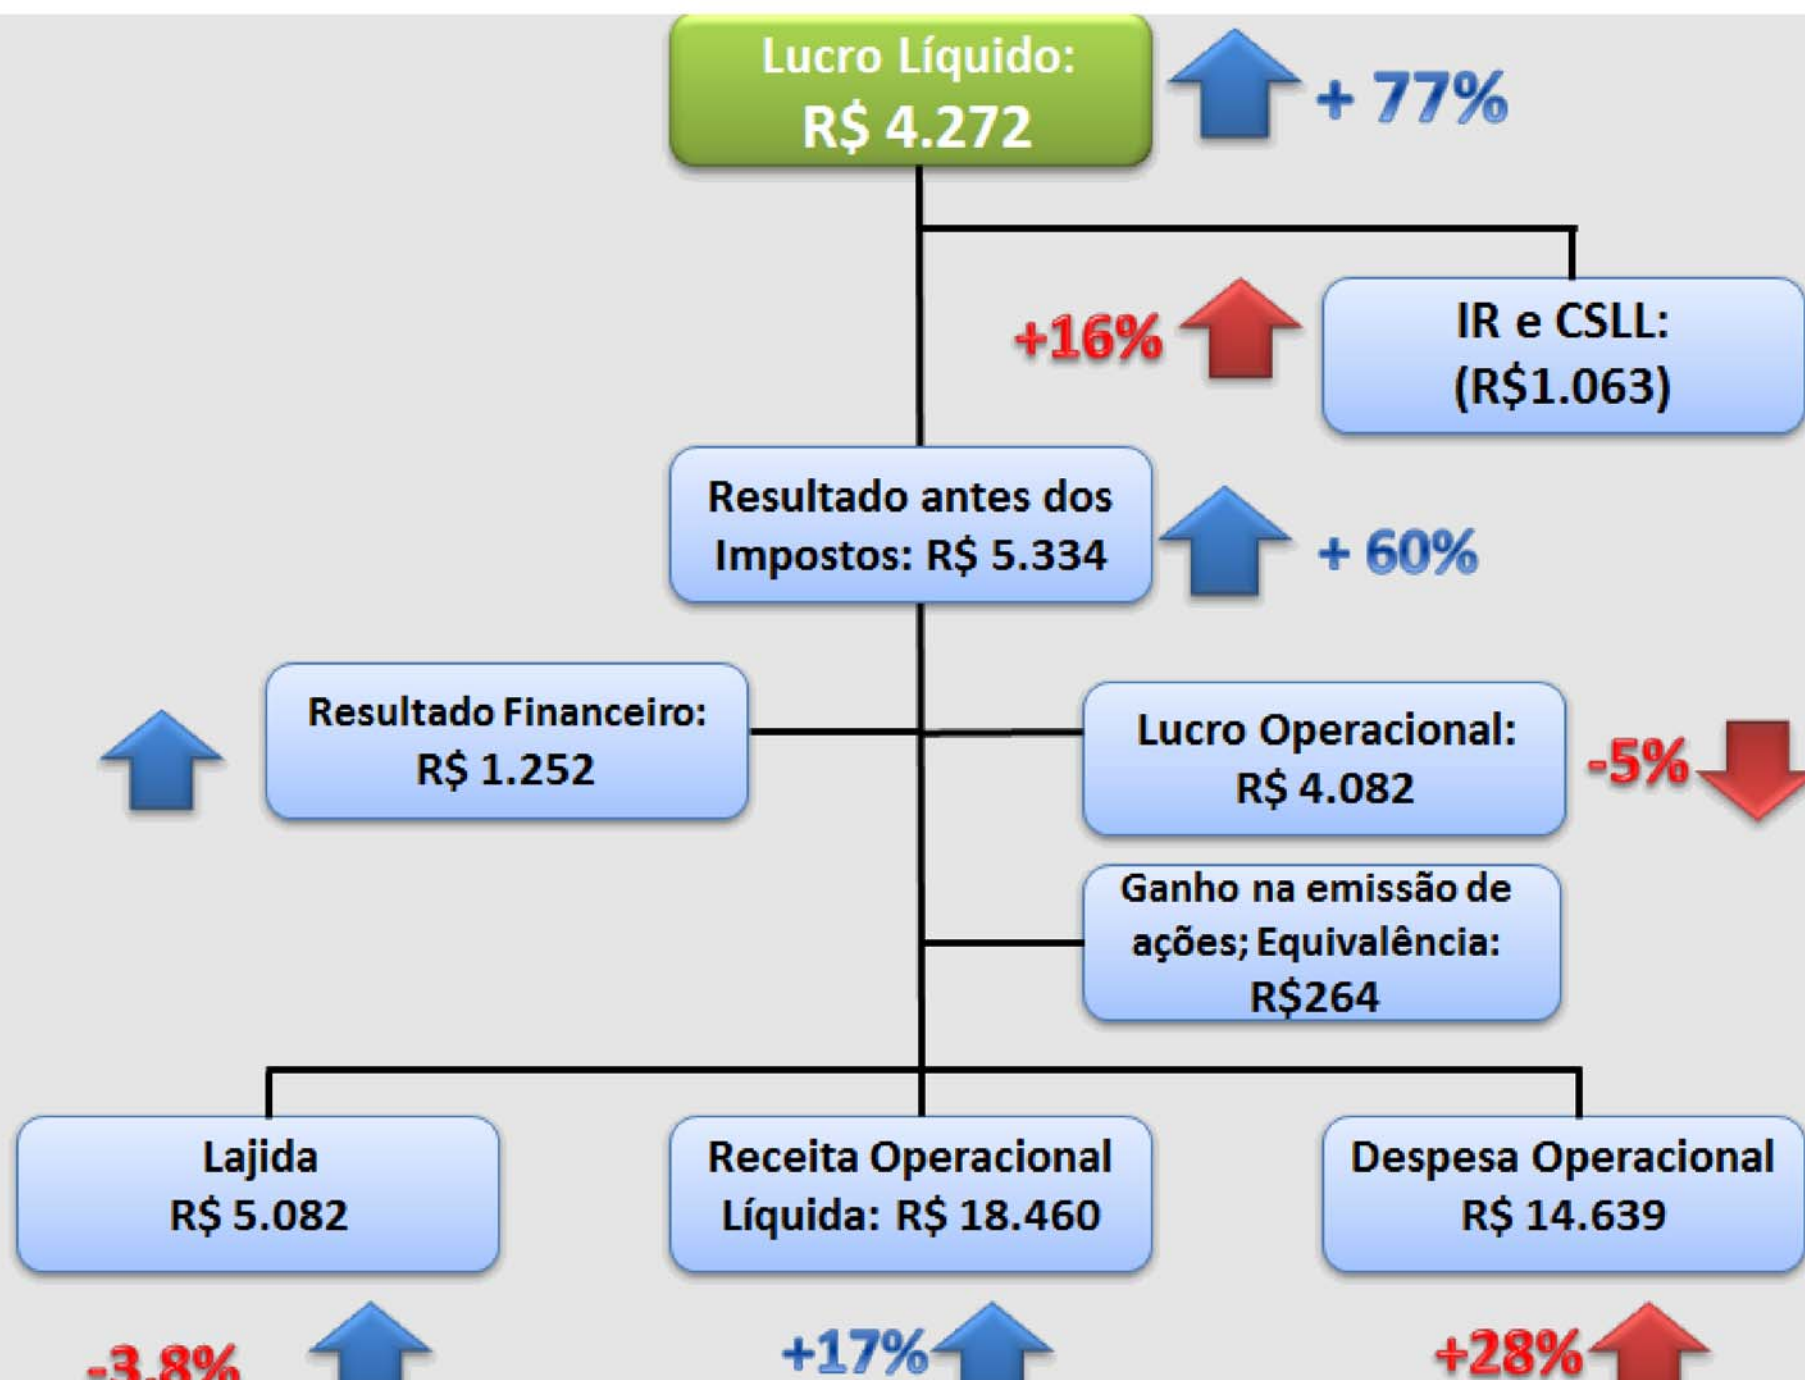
Lucro Líquido:
R$ 4.272

+ 77%

+16%

IR e CSLL:
(R$1.063)

Resultado antes dos Impostos: R$ 5.334

+ 60%

Resultado Financeiro:
R$ 1.252

Lucro Operacional:
R$ 4.082

-5%

Ganho na emissão de ações; Equivalência:
R$264

Lajida
R$ 5.082

Receita Operacional Líquida: R$ 18.460

Despesa Operacional
R$ 14.639

-3,8%

+17%

+28%